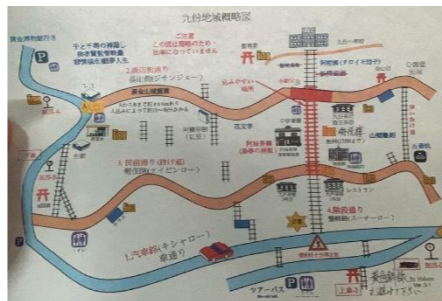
九份地域概略図

千と千尋の神隠し
湯婆婆の屋敷

2.旧道(ジンジェー)

ご注意
この図は概略のため、
距離は正確ではありません

込み合いやすい場所

1.汽車道(軽便道)

1.汽車道(キシャロー)

3.軽便道(シーチャロー)

阿妹茶楼

P

P

バスターミナル

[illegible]